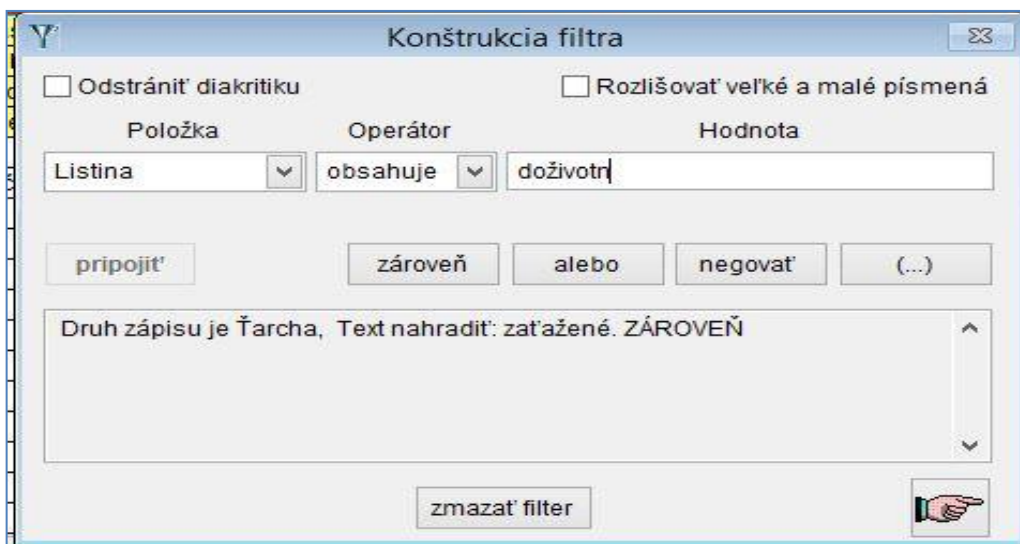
Konštrukcia filtra

Odstrániť diakritiku

Rozlišovať veľké a malé písmená

Položka

Operátor

Hodnota

Listina

obsahuje

doživotn

pripojiť

zároveň

alebo

negovať

(...)

Druh zápisu je Ťarcha, Text nahradiť: zaťažené. ZÁROVEŇ

zmazať filter